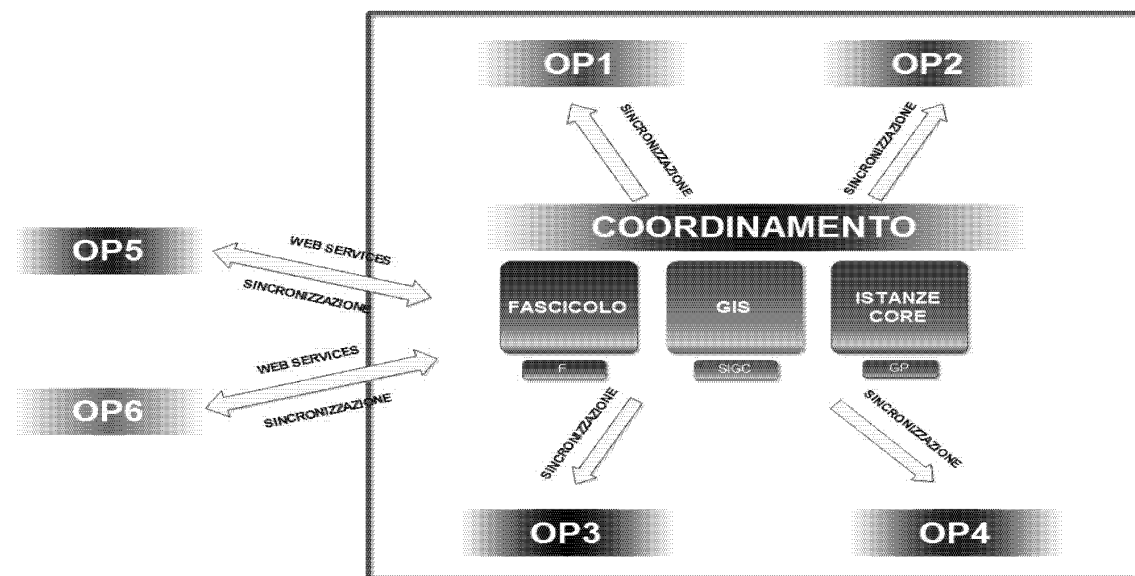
OP1

OP2

SINCRONIZZAZIONE

SINCRONIZZAZIONE

OP5

WEB SERVICES

SINCRONIZZAZIONE

COORDINAMENTO

FASCICOLO

GIS

ISTANZE CORE

F

SIGC

GP

WEB SERVICES

SINCRONIZZAZIONE

OP6

SINCRONIZZAZIONE

SINCRONIZZAZIONE

OP3

OP4